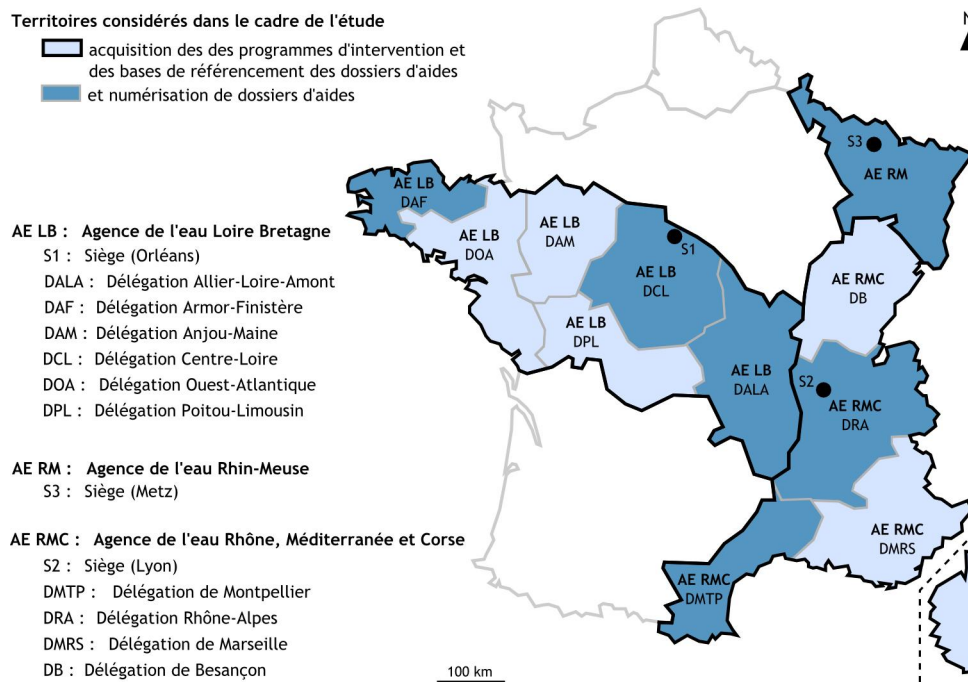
Territoires considérés dans le cadre de l'étude

acquisition des des programmes d'intervention et des bases de référencement des dossiers d'aides

et numérisation de dossiers d'aides

N

AE LB : Agence de l'eau Loire Bretagne
S1 : Siège (Orléans)
DALA : Délégation Allier-Loire-Amont
DAF : Délégation Armor-Finistère
DAM : Délégation Anjou-Maine
DCL : Délégation Centre-Loire
DOA : Délégation Ouest-Atlantique
DPL : Délégation Poitou-Limousin

AE RM : Agence de l'eau Rhin-Meuse
S3 : Siège (Metz)

AE RMC : Agence de l'eau Rhône, Méditerranée et Corse
S2 : Siège (Lyon)
DMTP : Délégation de Montpellier
DRA : Délégation Rhône-Alpes
DMRS : Délégation de Marseille
DB : Délégation de Besançon

AE LB DAF

AE LB DOA

AE LB DAM

S1

AE LB DCL

AE LB DPL

AE LB DALA

S3

AE RM

AE RMC DB

S2

AE RMC DRA

AE RMC DMRS

AE RMC DMTP

100 km